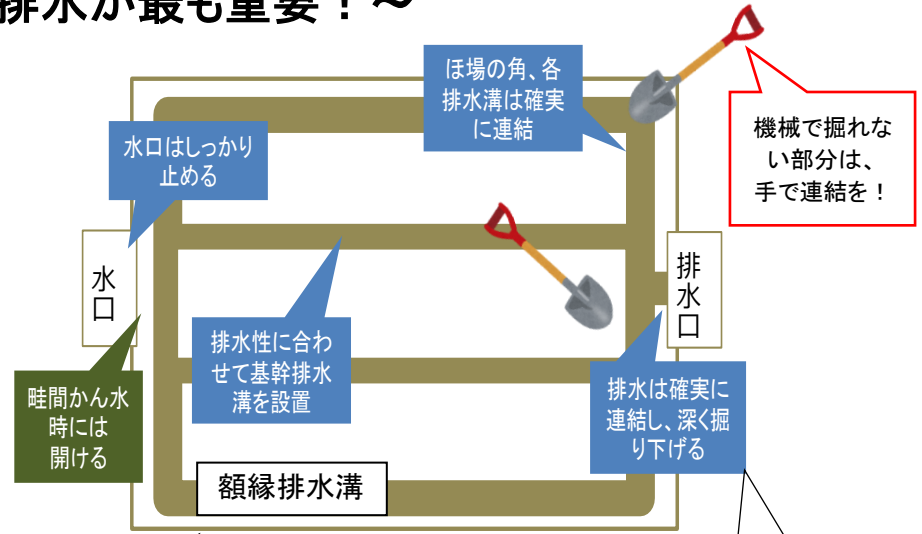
排水が最も重要！～

ほ場の角、各排水溝は確実に連結

機械で掘れない部分は、手で連結を！

水口はしっかり止める

水口

排水口

排水性に合わせて基幹排水溝を設置

畦間かん水時には開ける

排水は確実に連結し、深く掘り下げる

額縁排水溝